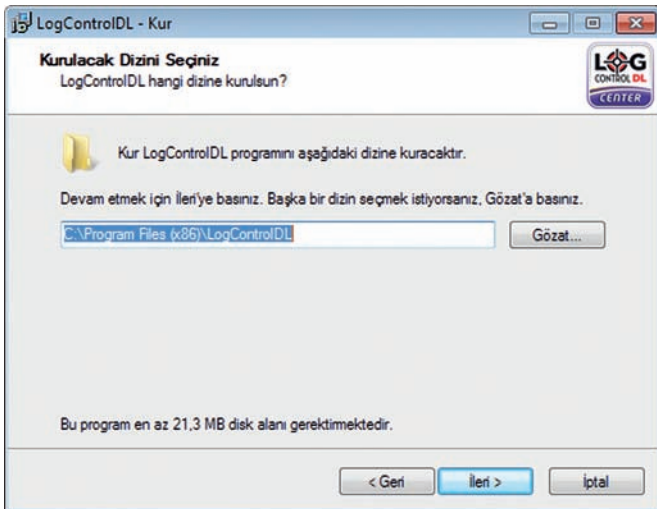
LogControlDL - Kur

Kurulacak Dizini Seçiniz
LogControlDL hangi dizine kurulsun?

LOG CONTROL DL CENTER

Kur LogControlDL programını aşağıdaki dizine kuracaktır.

Devam etmek için İleri'ye basınız. Başka bir dizin seçmek istiyorsanız, Gözat'a basınız.

C:\Program Files (x86)\LogControlDL

Gözat...

Bu program en az 21,3 MB disk alanı gerektirmektedir.

< Geri

İleri >

İptal